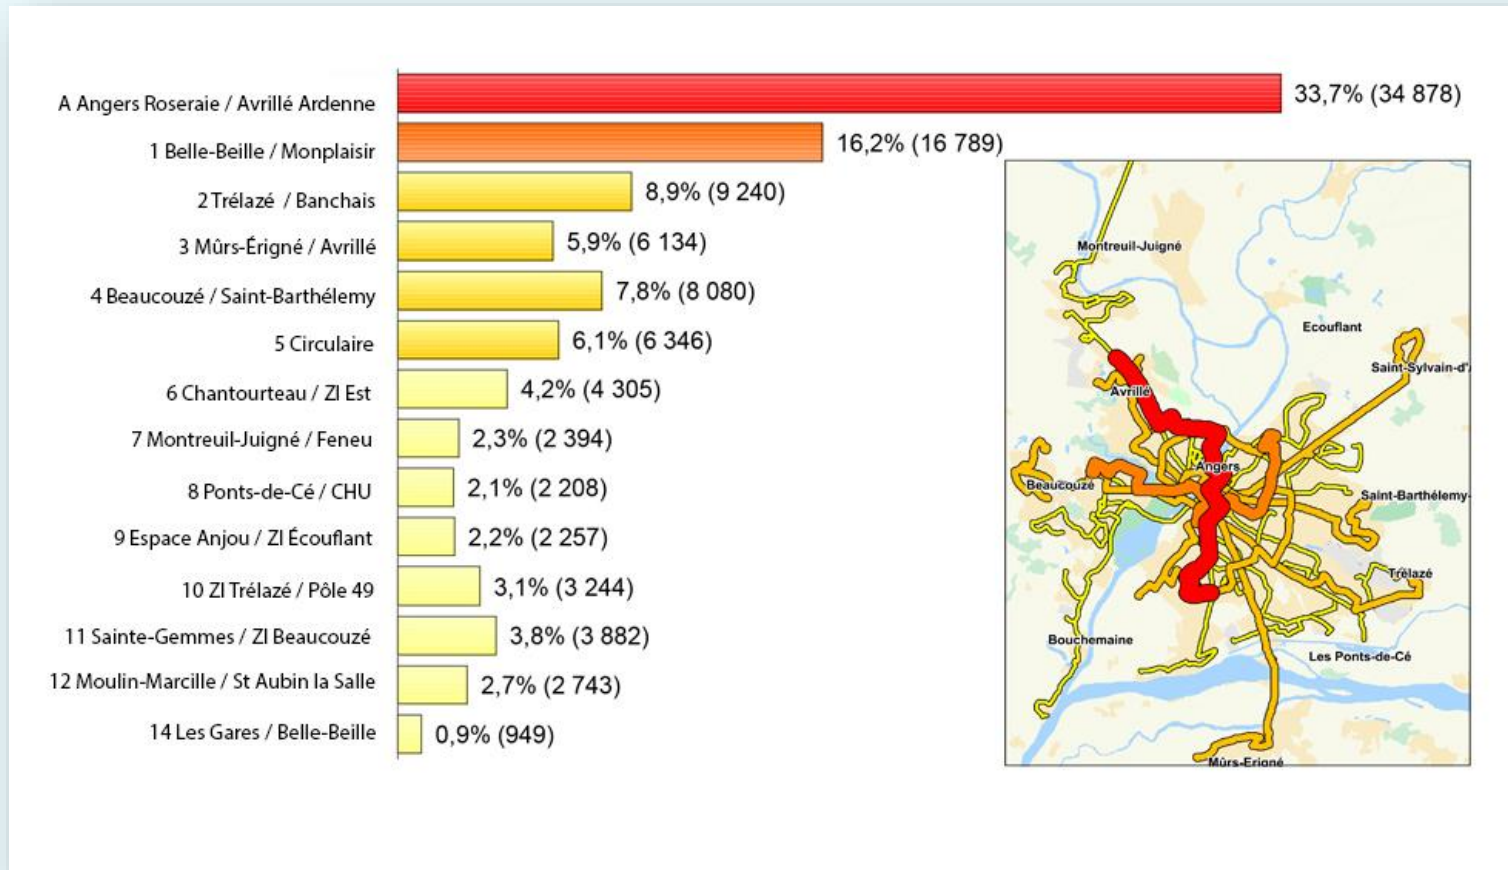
A Angers Roseraie / Avrillé Ardenne 33,7% (34 878)
1 Belle-Beille / Monplaisir 16,2% (16 789)
2 Trélazé / Banchais 8,9% (9 240)
3 Mûrs-Érigné / Avrillé 5,9% (6 134)
4 Beaucouzé / Saint-Barthélemy 7,8% (8 080)
5 Circulaire 6,1% (6 346)
6 Chantourteau / ZI Est 4,2% (4 305)
7 Montreuil-Juigné / Feneu 2,3% (2 394)
8 Ponts-de-Cé / CHU 2,1% (2 208)
9 Espace Anjou / ZI Écouflant 2,2% (2 257)
10 ZI Trélazé / Pôle 49 3,1% (3 244)
11 Sainte-Gemmes / ZI Beaucouzé 3,8% (3 882)
12 Moulin-Marcille / St Aubin la Salle 2,7% (2 743)
14 Les Gares / Belle-Beille 0,9% (949)

Montreuil-Juigné
Ecouflant
Saint-Sylvain-d'
Avrillé
Angers
Beaucouzé
Saint-Barthélemy-
Trélazé
Bouchemaine
Les Ponts-de-Cé
Mûrs-Erigné